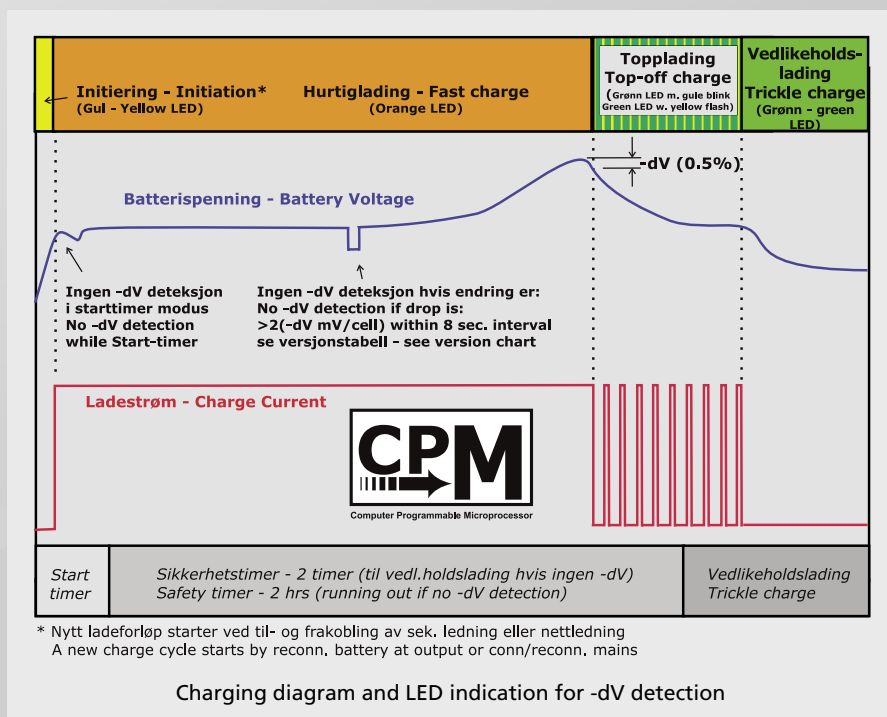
Initiering - Initiation*
(Gul - Yellow LED)

Hurtiglading - Fast charge
(Orange LED)

Topplading
Top-off charge
(Grønn LED m. gule blink
Green LED w. yellow flash)

Vedlikeholds-
lading
Trickle charge
(Grønn - green
LED)

-dV (0.5%)

Batterispenning - Battery Voltage

Ingen -dV deteksjon
i starttimer modus
No -dV detection
while Start-timer

Ingen -dV deteksjon hvis endring er:
No -dV detection if drop is:
>2(-dV mV/cell) within 8 sec. interval
se versjonstabell - see version chart

Ladestrøm - Charge Current

CPM
Computer Programmable Microprocessor

| Start timer | Sikkerhetstimer - 2 timer (til vedl.holdslading hvis ingen -dV) Safety timer - 2 hrs (running out if no -dV detection) | Vedlikeholdslading Trickle charge |
|---|---|---|

* Nytt ladeforløp starter ved til- og frakobling av sek. ledning eller nettledning
A new charge cycle starts by reconn. battery at output or conn/reconn. mains

Charging diagram and LED indication for -dV detection